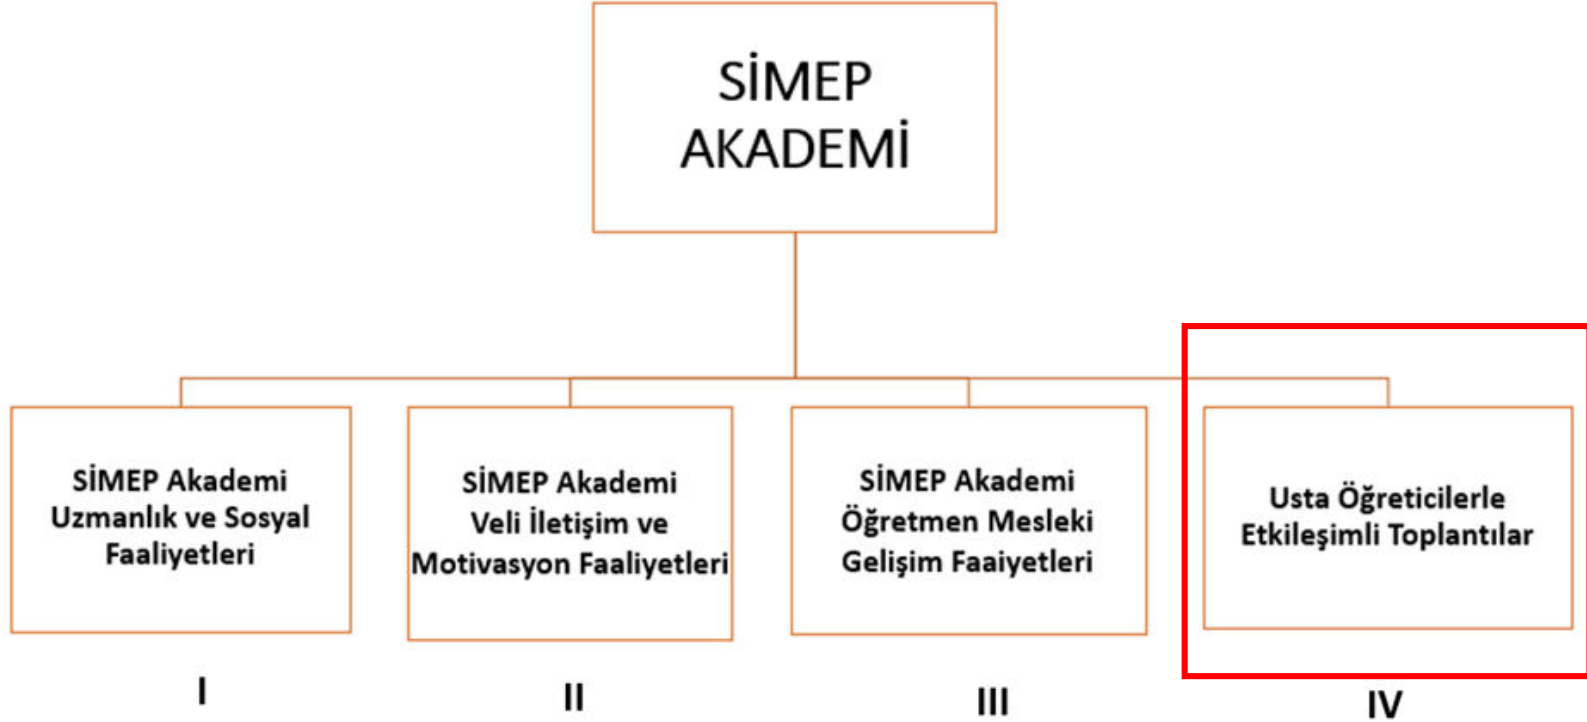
SİMEP AKADEMİ

SİMEP Akademi Uzmanlık ve Sosyal Faaliyetleri

I

SİMEP Akademi Veli İletişim ve Motivasyon Faaliyetleri

II

SİMEP Akademi Öğretmen Mesleki Gelişim Faaiyetleri

III

Usta Öğreticilerle Etkileşimli Toplantılar

IV